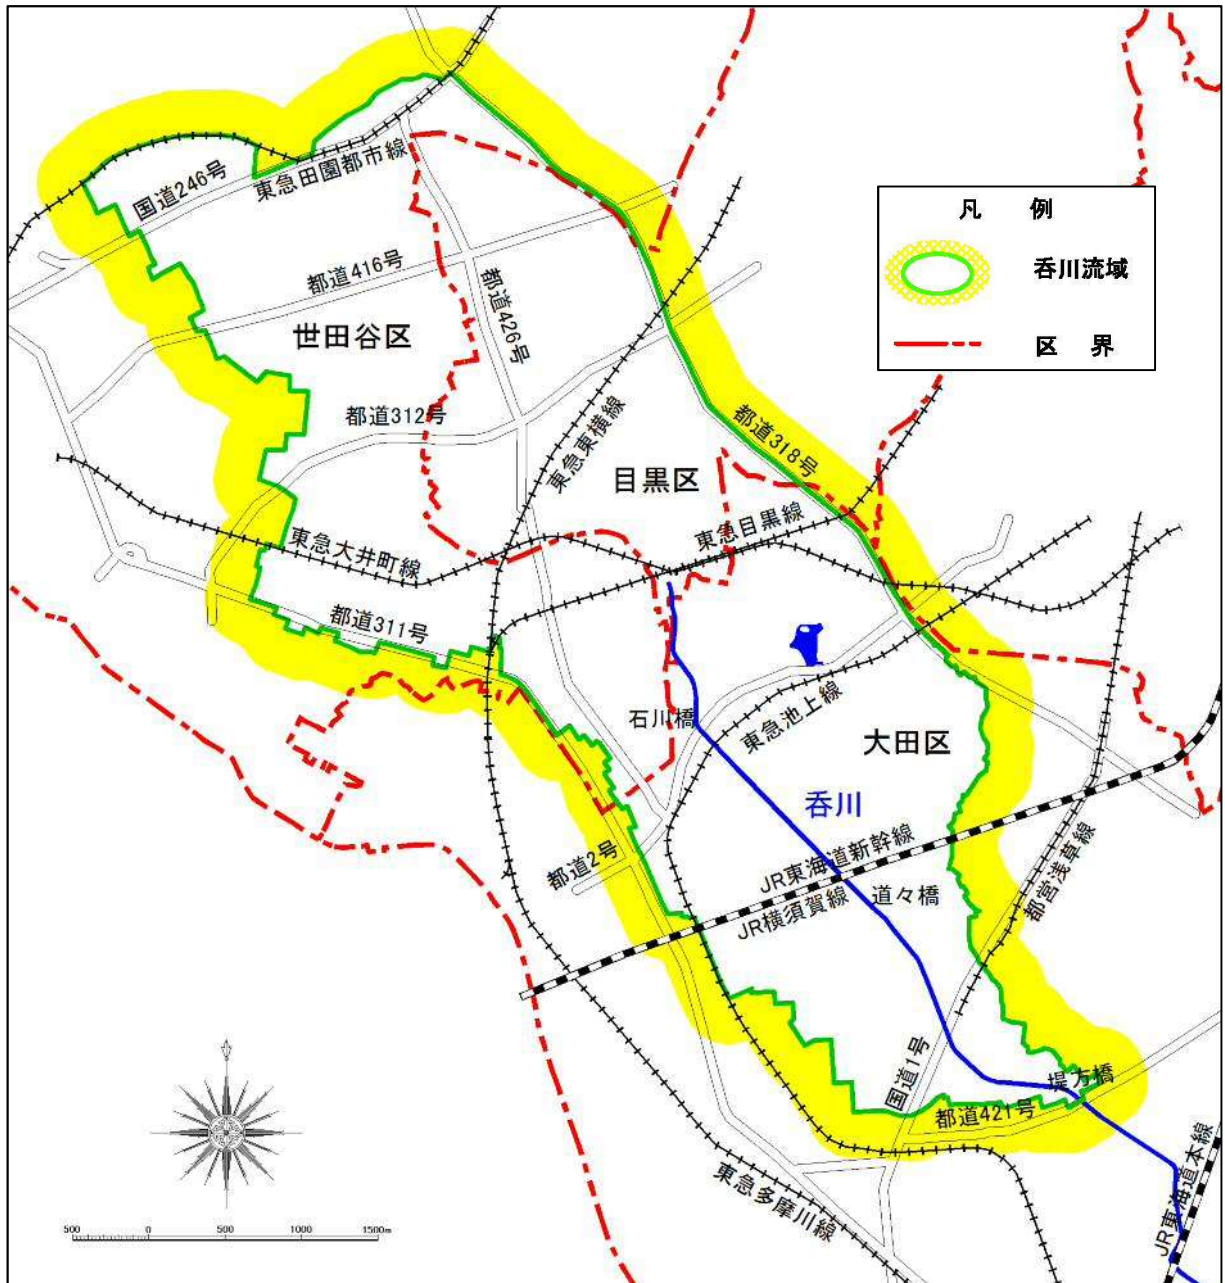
凡　例
呑川流域
区　界

国道246号
東急田園都市線
都道416号
都道426号
世田谷区
都道312号
東急東横線
都道318号
目黒区
東急目黒線
東急大井町線
都道311号
石川橋
東急池上線
大田区
呑川
JR東海道新幹線
JR横須賀線
道々橋
都道2号
都営浅草線
国道1号
堤方橋
都道421号
東急多摩川線
JR東海道本線

500　0　500　1000　1500m